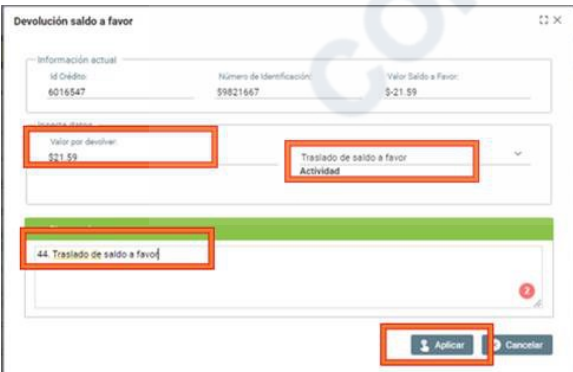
Devolución saldo a favor

Información actual

Id Crédito
6016547

Número de Identificación
59821667

Valor Saldo a Favor
$-21.59

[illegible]

Valor por devolver
$21.59

Traslado de saldo a favor
Actividad

44. Traslado de saldo a favor

2

Aplicar

Cancelar